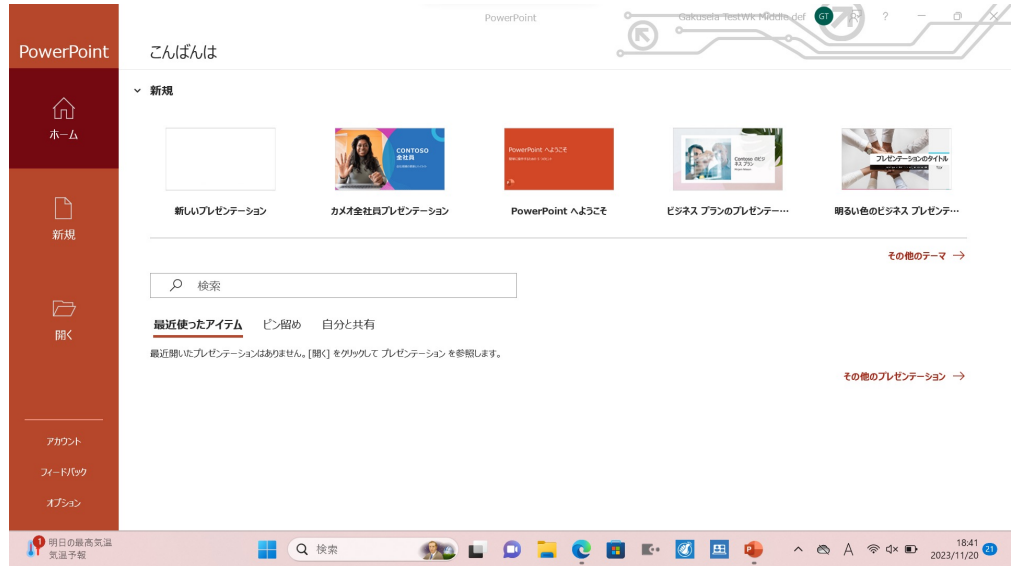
PowerPoint

PowerPoint

Gakusei Test Wk Middle def GT ? — ☐ ✕

こんばんは

ホーム

新規

開く

アカウント

フィードバック

オプション

新規

新しいプレゼンテーション

CONTOSO
全社員

カメオ全社員プレゼンテーション

PowerPoint へようこそ

PowerPoint へようこそ

Contoso のビジネス プラン

ビジネス プランのプレゼンテー…

プレゼンテーションのタイトル

明るい色のビジネス プレゼンテ…

その他のテーマ →

検索

最近使ったアイテム ピン留め 自分と共有

最近開いたプレゼンテーションはありません。[開く] をクリックして プレゼンテーション を参照します。

その他のプレゼンテーション →

1 明日の最高気温
気温予報

検索

18:41
2023/11/20
21